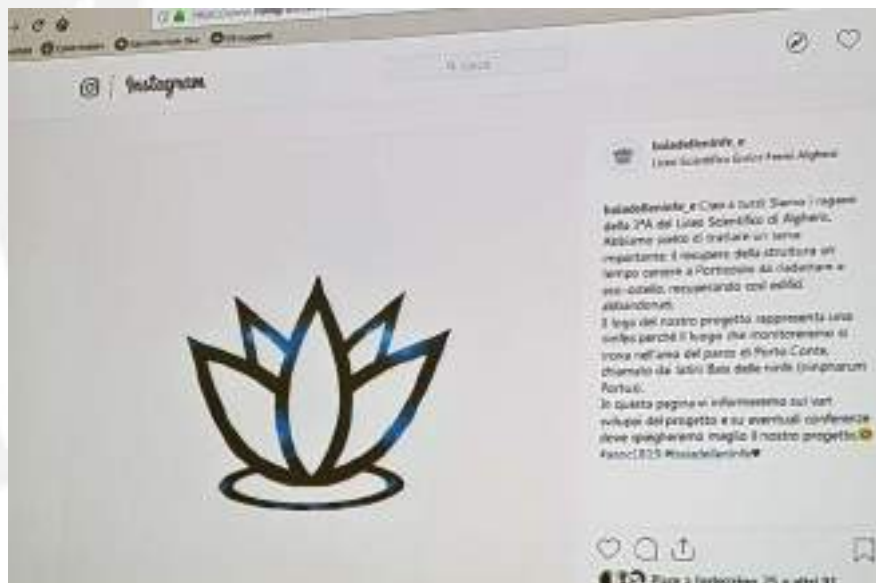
Instagram

Cerca

baiadelleninfe_e
Liceo Scientifico Enrico Fermi Alghero

baiadelleninfe_e Ciao a tutti! Siamo i ragazzi della 2^A del Liceo Scientifico di Alghero. Abbiamo scelto di trattare un tema importante: il recupero della struttura un tempo carcere a Portoconte da riadattare a eco-ostello, recuperando così edifici abbandonati.
Il logo del nostro progetto rappresenta una ninfea perché il luogo che monitoreremo si trova nell'area del parco di Porto Conte, chiamato dai latini Baia delle ninfe (nympharum Portus).
In questa pagina vi informeremo sui vari sviluppi del progetto e su eventuali conferenze dove spiegheremo meglio il nostro progetto
#asoc1819 #baiadelleninfe

Piace a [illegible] e altri 31